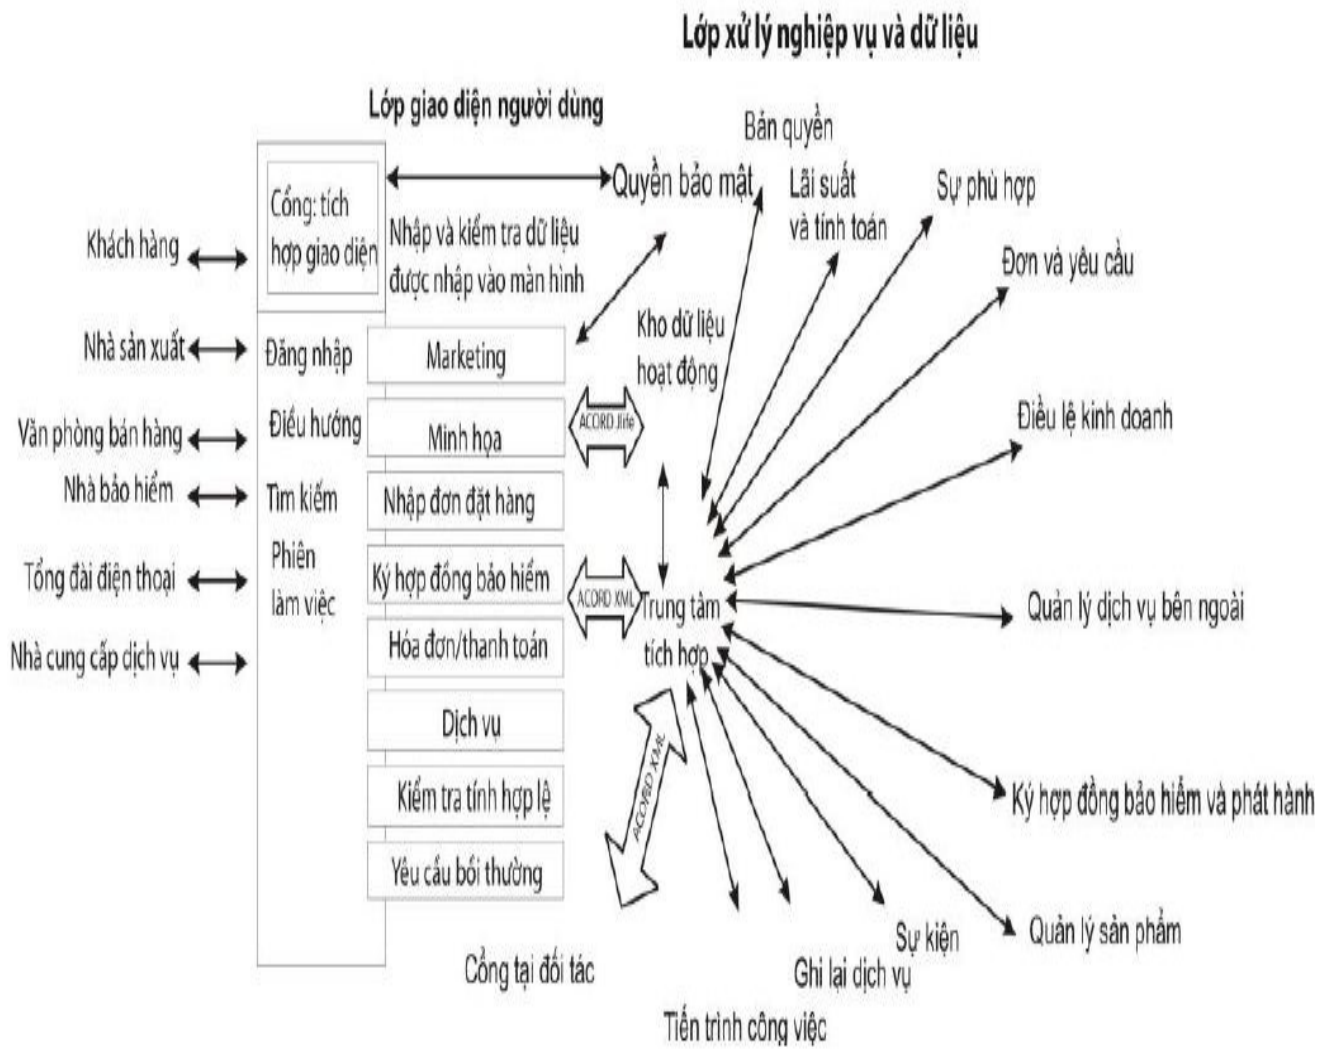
Lớp xử lý nghiệp vụ và dữ liệu

Lớp giao diện người dùng

Bản quyền

Cổng: tích hợp giao diện

Quyền bảo mật

Lãi suất và tính toán

Sự phù hợp

Nhập và kiểm tra dữ liệu được nhập vào màn hình

Khách hàng

Đơn và yêu cầu

Nhà sản xuất

Đăng nhập

Marketing

Kho dữ liệu hoạt động

Văn phòng bán hàng

Điều hướng

Minh họa

ACORD Jife

Điều lệ kinh doanh

Nhà bảo hiểm

Tìm kiếm

Nhập đơn đặt hàng

Phiên làm việc

Tổng đài điện thoại

Ký hợp đồng bảo hiểm

ACORD XML

Trung tâm tích hợp

Quản lý dịch vụ bên ngoài

Nhà cung cấp dịch vụ

Hóa đơn/thanh toán

Dịch vụ

ACORD XML

Kiểm tra tính hợp lệ

Ký hợp đồng bảo hiểm và phát hành

Yêu cầu bồi thường

Sự kiện

Quản lý sản phẩm

Cổng tại đối tác

Ghi lại dịch vụ

Tiến trình công việc